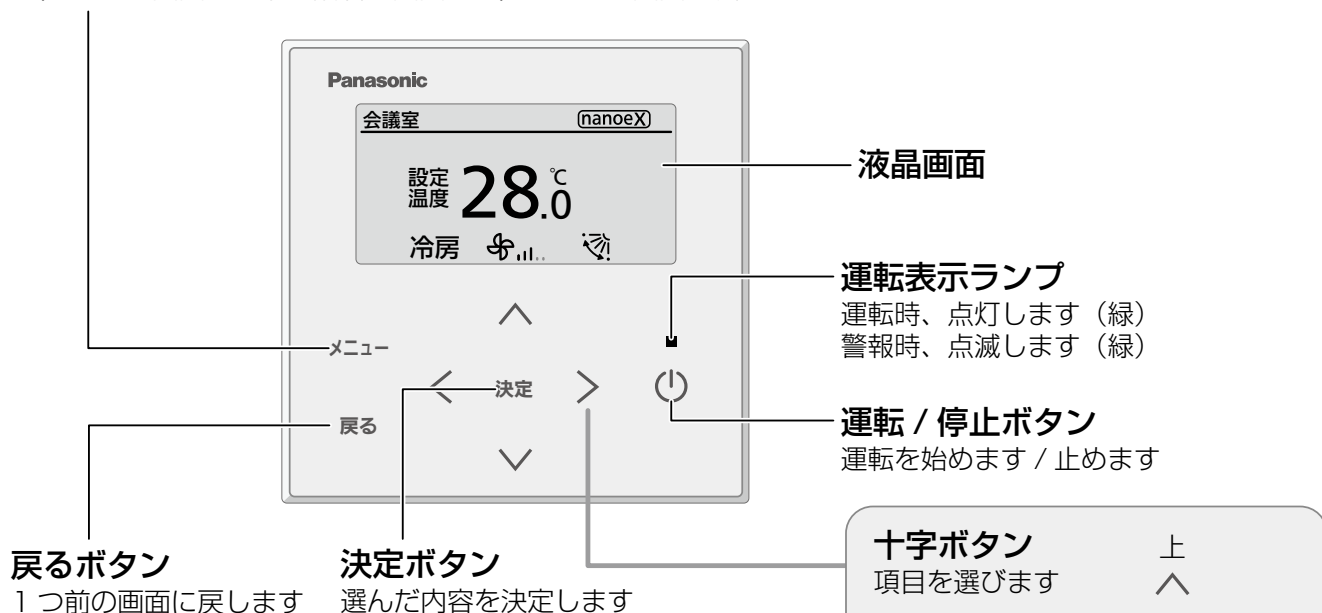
Panasonic

会議室 nanoeX

設定温度 28.0 ℃

冷房

液晶画面

運転表示ランプ
運転時、点灯します（緑）
警報時、点滅します（緑）

メニュー

決定

戻る

運転 / 停止ボタン
運転を始めます / 止めます

戻るボタン
1 つ前の画面に戻します

決定ボタン
選んだ内容を決定します

十字ボタン
項目を選びます

上